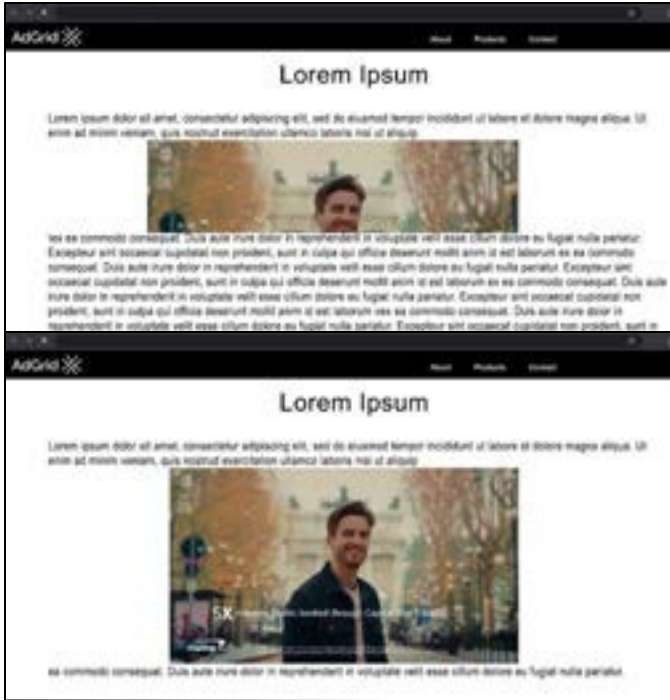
AdGrid

About Products Contact

Lorem Ipsum

Lorem ipsum dolor sit amet, consectetur adipiscing elit, sed do eiusmod tempor incididunt ut labore et dolore magna aliqua. Ut enim ad minim veniam, quis nostrud exercitation ullamco laboris nisi ut aliquip

ea ea commodo consequat. Duis aute irure dolor in reprehenderit in voluptate velit esse cillum dolore eu fugiat nulla pariatur. Excepteur sint occaecat cupidatat non proident, sunt in culpa qui officia deserunt mollit anim id est laborum ex ea commodo consequat. Duis aute irure dolor in reprehenderit in voluptate velit esse cillum dolore eu fugiat nulla pariatur. Excepteur sint occaecat cupidatat non proident, sunt in culpa qui officia deserunt mollit anim id est laborum ex ea commodo consequat. Duis aute irure dolor in reprehenderit in voluptate velit esse cillum dolore eu fugiat nulla pariatur. Excepteur sint occaecat cupidatat non proident, sunt in culpa qui officia deserunt mollit anim id est laborum ex ea commodo consequat. Duis aute irure dolor in reprehenderit in voluptate velit esse cillum dolore eu fugiat nulla pariatur. Excepteur sint occaecat cupidatat non proident, sunt in

AdGrid

About Products Contact

Lorem Ipsum

Lorem ipsum dolor sit amet, consectetur adipiscing elit, sed do eiusmod tempor incididunt ut labore et dolore magna aliqua. Ut enim ad minim veniam, quis nostrud exercitation ullamco laboris nisi ut aliquip

5X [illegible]

ea commodo consequat. Duis aute irure dolor in reprehenderit in voluptate velit esse cillum dolore eu fugiat nulla pariatur.